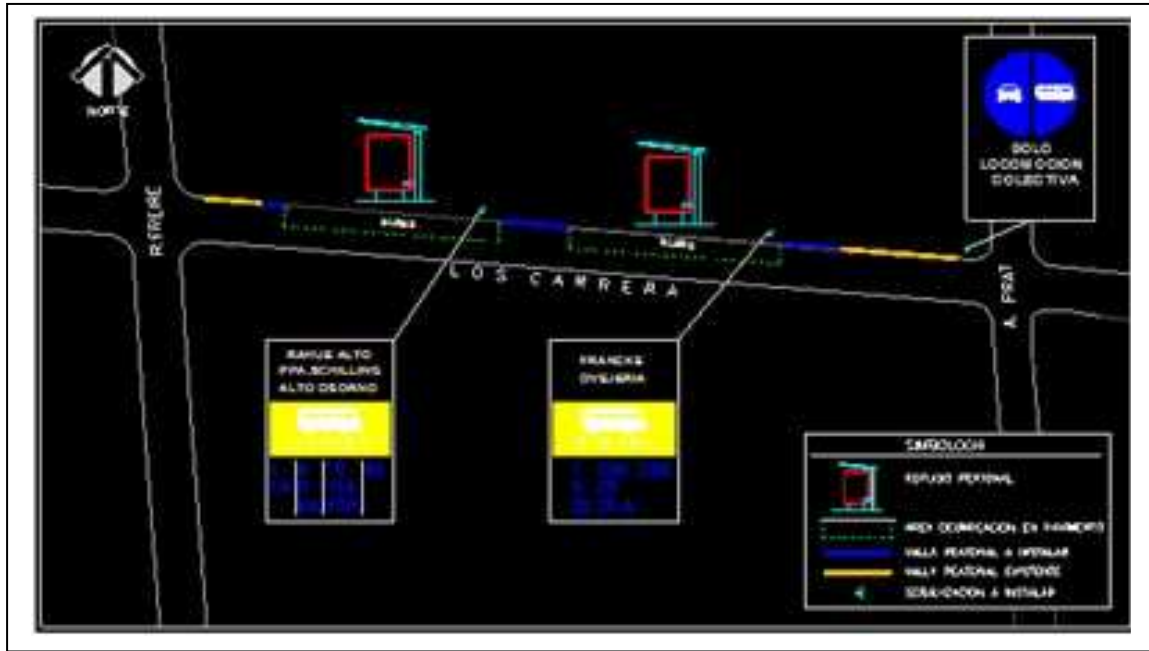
NORTE

SOLO LOCOMOCION COLECTIVA

R. FREIRE

LOS CARRERA

A. PRAT

RAHUE ALTO PPA.SCHILLING ALTO OSORNO

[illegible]

FRANCKE OVEJERIA

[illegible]

SIMBOLOGIA

REFUGIO PEATONAL

AREA DEMARCACION EN PAVIMENTO

VALLA PEATONAL A INSTALAR

VALLA PEATONAL EXISTENTE

SEÑALIZACION A INSTALAR